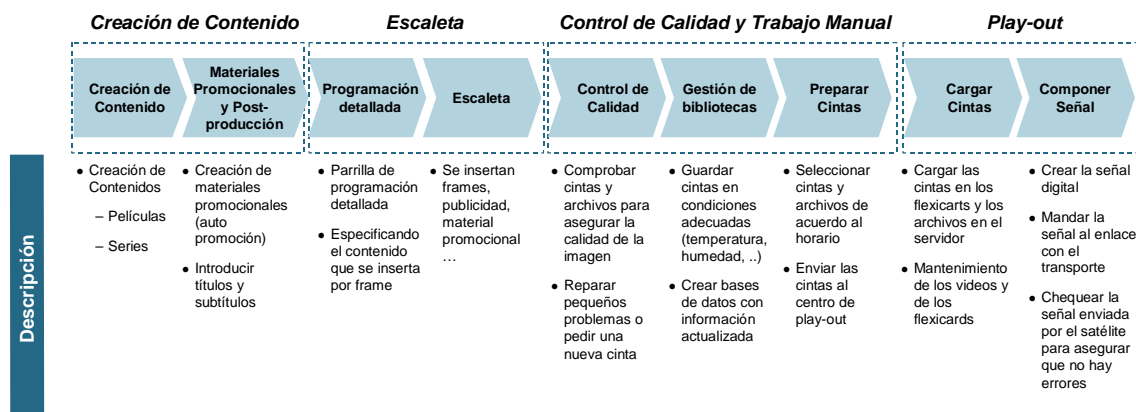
Creación de Contenido | Escaleta | Control de Calidad y Trabajo Manual | Play-out

Creación de Contenido | Materiales Promocionales y Post-producción | Programación detallada | Escaleta | Control de Calidad | Gestión de bibliotecas | Preparar Cintas | Cargar Cintas | Componer Señal

Descripción

• Creación de Contenidos
– Películas
– Series

• Creación de materiales promocionales (auto promoción)
• Introducir títulos y subtítulos

• Parrilla de programación detallada
• Especificando el contenido que se inserta por frame

• Se insertan frames, publicidad, material promocional …

• Comprobar cintas y archivos para asegurar la calidad de la imagen
• Reparar pequeños problemas o pedir una nueva cinta

• Guardar cintas en condiciones adecuadas (temperatura, humedad, ..)
• Crear bases de datos con información actualizada

• Seleccionar cintas y archivos de acuerdo al horario
• Enviar las cintas al centro de play-out

• Cargar las cintas en los flexicarts y los archivos en el servidor
• Mantenimiento de los videos y de los flexicards

• Crear la señal digital
• Mandar la señal al enlace con el transporte
• Chequear la señal enviada por el satélite para asegurar que no hay errores